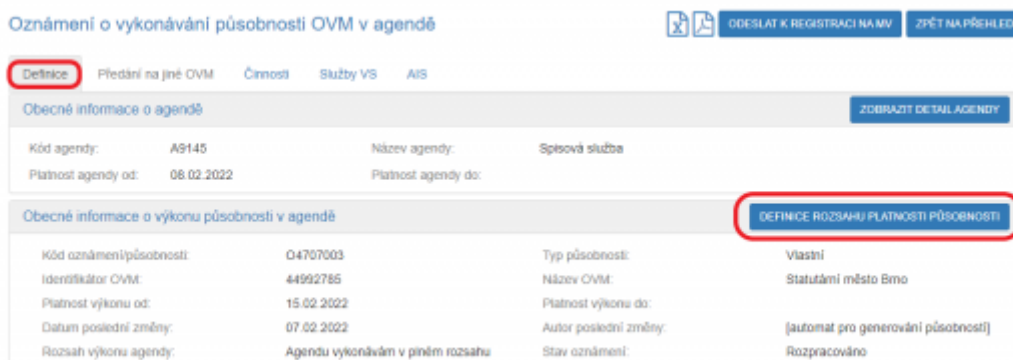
Oznámení o vykonávání působnosti OVM v agendě

ODESLAT K REGISTRACI NA MV

ZPĚT NA PŘEHLED

Definice

Předání na jiné OVM

Činnosti

Služby VS

AIS

Obecné informace o agendě

ZOBRAZIT DETAIL AGENDY

| | | | |
|---|---|---|---|
| Kód agendy: | A9145 | Název agendy: | Spisová služba |
| Platnost agendy od: | 08.02.2022 | Platnost agendy do: | |

Obecné informace o výkonu působnosti v agendě

DEFINICE ROZSAHU PLATNOSTI PŮSOBNOSTI

| | | | |
|---|---|---|---|
| Kód oznámení/působnosti: | O4707003 | Typ působnosti: | Vlastní |
| Identifikátor OVM: | 44992785 | Název OVM: | Statutární město Brno |
| Platnost výkonu od: | 15.02.2022 | Platnost výkonu do: | |
| Datum poslední změny: | 07.02.2022 | Autor poslední změny: | [automat pro generování působností] |
| Rozsah výkonu agendy: | Agendu vykonávám v plném rozsahu | Stav oznámení: | Rozpracováno |